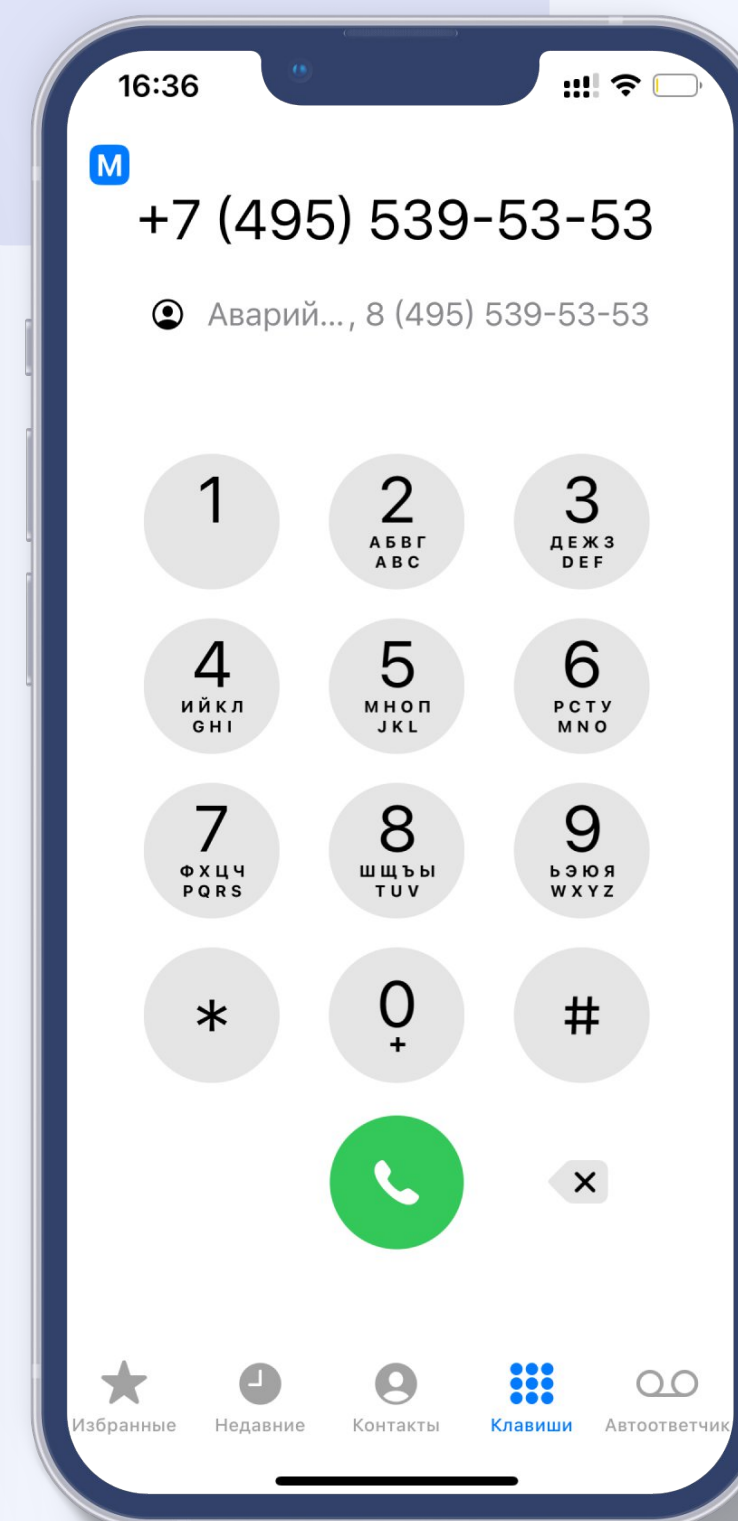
16:36

M

+7 (495) 539-53-53

Аварий..., 8 (495) 539-53-53

1

2
АБВГ
ABC

3
ДЕЖЗ
DEF

4
ИЙКЛ
GHI

5
МНОП
JKL

6
РСТУ
MNO

7
ФХЦЧ
PQRS

8
ШЩЪЫ
TUV

9
ЬЭЮЯ
WXYZ

*

0
+

#

Избранные Недавние Контакты Клавиши Автоответчик